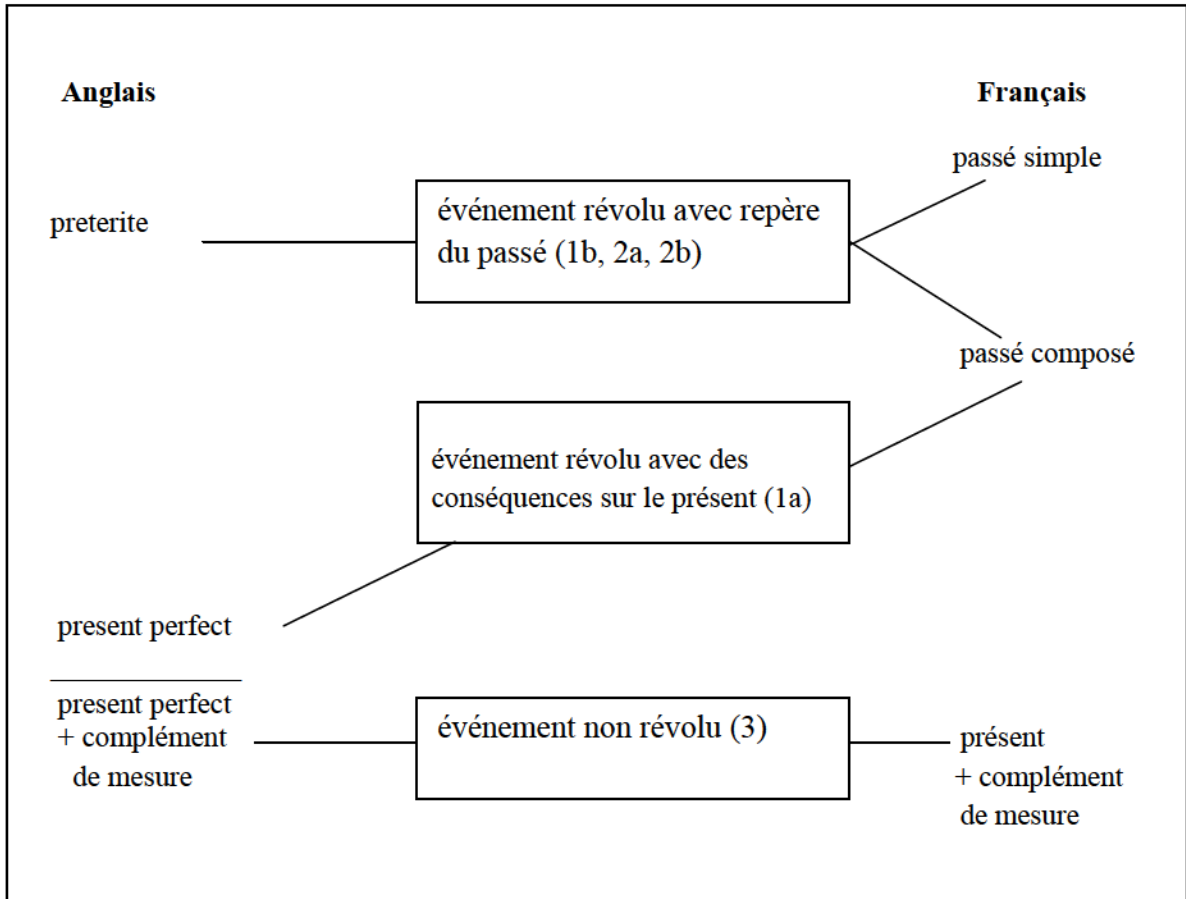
**Anglais**

**Français**

passé simple

preterite

événement révolu avec repère du passé (1b, 2a, 2b)

passé composé

événement révolu avec des conséquences sur le présent (1a)

present perfect

present perfect + complément de mesure

événement non révolu (3)

présent + complément de mesure